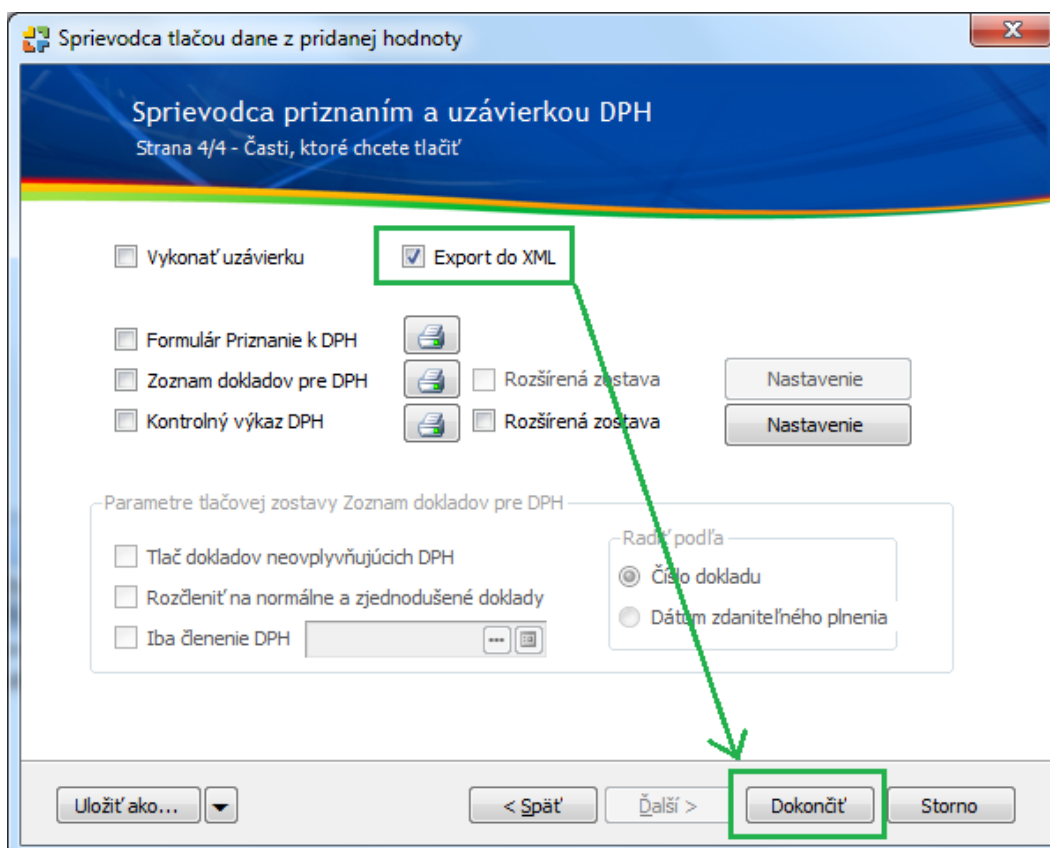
Sprievodca tlačou dane z pridanej hodnoty

Sprievodca priznaním a uzávierkou DPH
Strana 4/4 - Časti, ktoré chcete tlačiť

Vykonať uzávierku
Export do XML

Formulár Priznanie k DPH
Zoznam dokladov pre DPH
Rozšírená zostava
Nastavenie
Kontrolný výkaz DPH
Rozšírená zostava
Nastavenie

Parametre tlačovej zostavy Zoznam dokladov pre DPH
Tlač dokladov neovplyvňujúcich DPH
Rozčleniť na normálne a zjednodušené doklady
Iba členenie DPH
Radiť podľa
Číslo dokladu
Dátum zdaniteľného plnenia

Uložiť ako...
< Späť
Ďalší >
Dokončiť
Storno